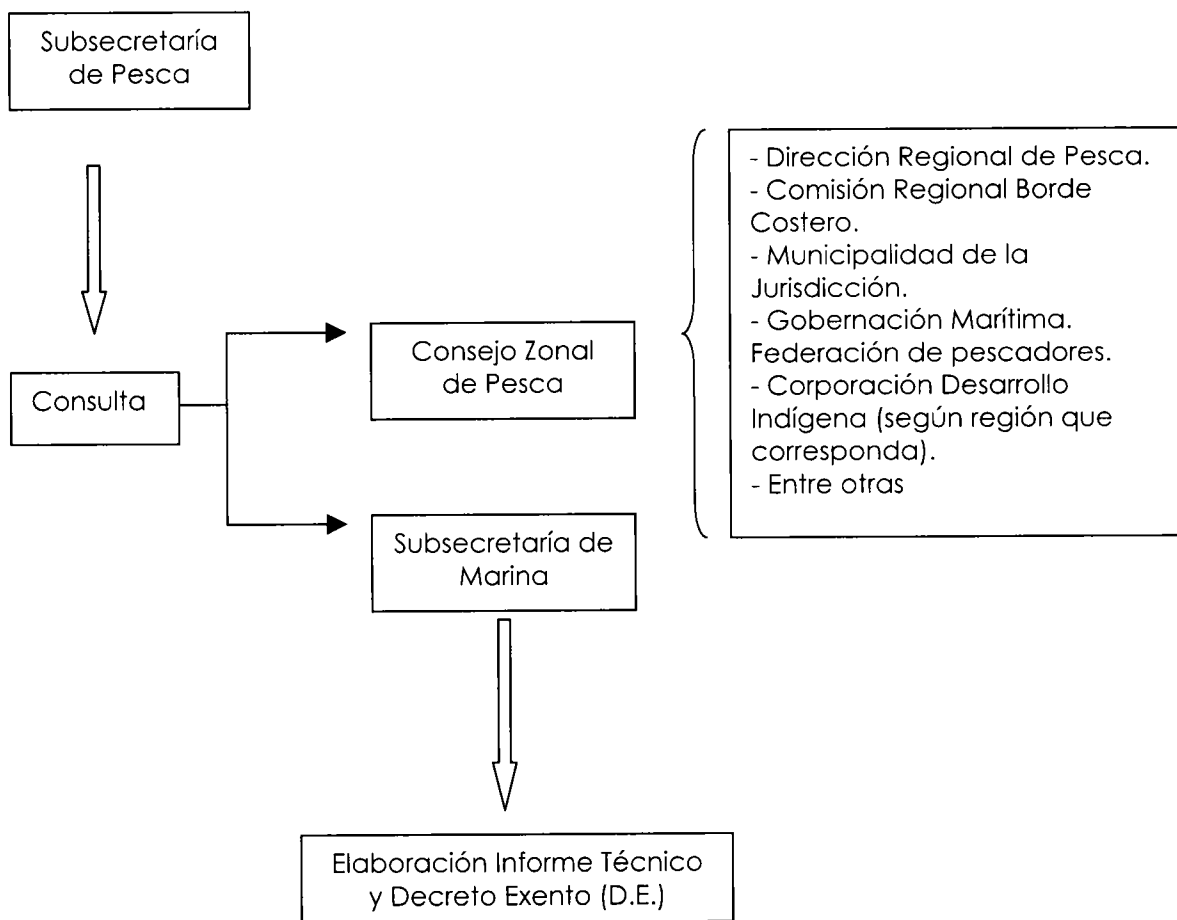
Subsecretaría de Pesca

Consulta

Consejo Zonal de Pesca

Subsecretaría de Marina

- Dirección Regional de Pesca.
- Comisión Regional Borde Costero.
- Municipalidad de la Jurisdicción.
- Gobernación Marítima.
Federación de pescadores.
- Corporación Desarrollo Indígena (según región que corresponda).
- Entre otras

Elaboración Informe Técnico y Decreto Exento (D.E.)